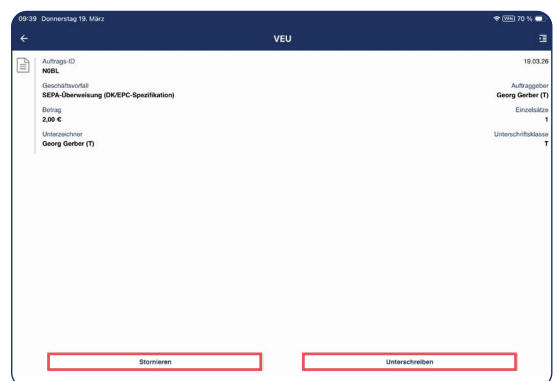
09:39 Donnerstag 19. März

VPN 70 %

VEU

Auftrags-ID
N0BL

19.03.26

Geschäftsvorfall
SEPA-Überweisung (DK/EPC-Spezifikation)

Auftraggeber
Georg Gerber (T)

Betrag
2,00 €

Einzelsätze
1

Unterzeichner
Georg Gerber (T)

Unterschriftsklasse
T

Stornieren

Unterschreiben